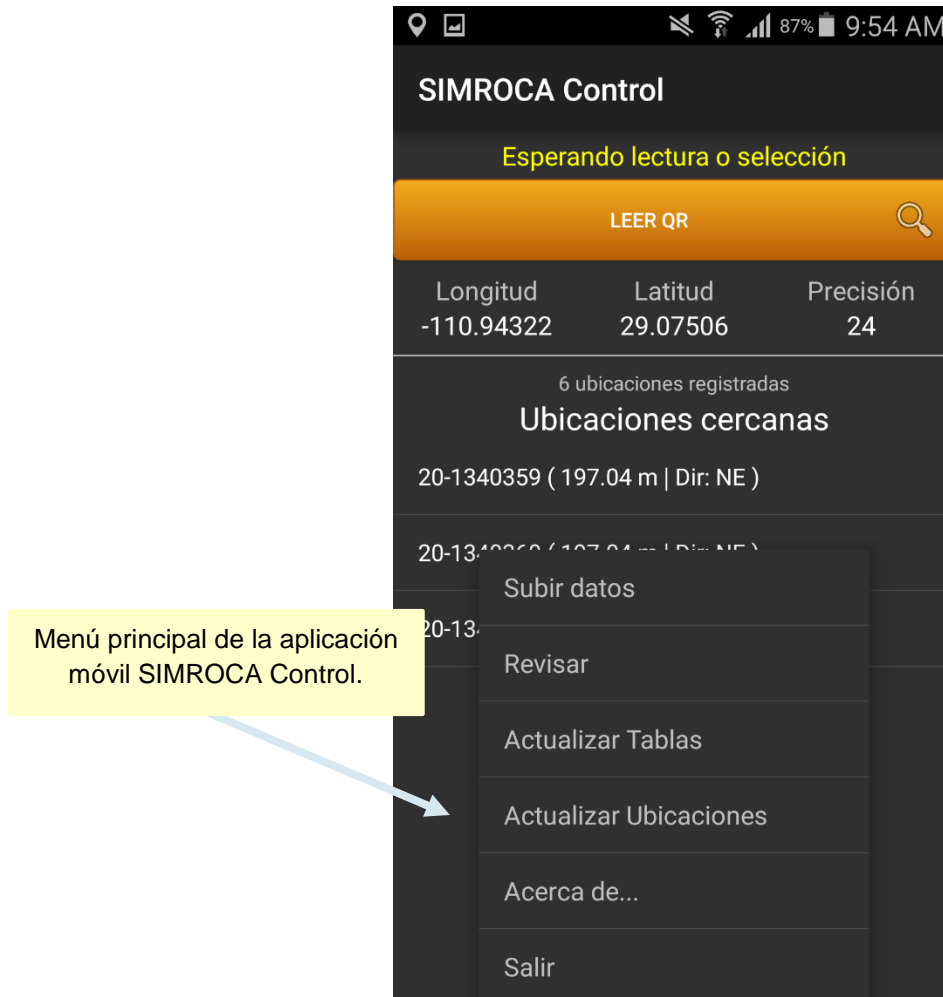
87% 9:54 AM

SIMROCA Control

Esperando lectura o selección

LEER QR

| Longitud | Latitud | Precisión |
|---|---|---|
| -110.94322 | 29.07506 | 24 |

6 ubicaciones registradas

Ubicaciones cercanas

20-1340359 ( 197.04 m | Dir: NE )

20-13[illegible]

20-13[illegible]

Subir datos

Revisar

Actualizar Tablas

Actualizar Ubicaciones

Acerca de...

Salir

Menú principal de la aplicación móvil SIMROCA Control.